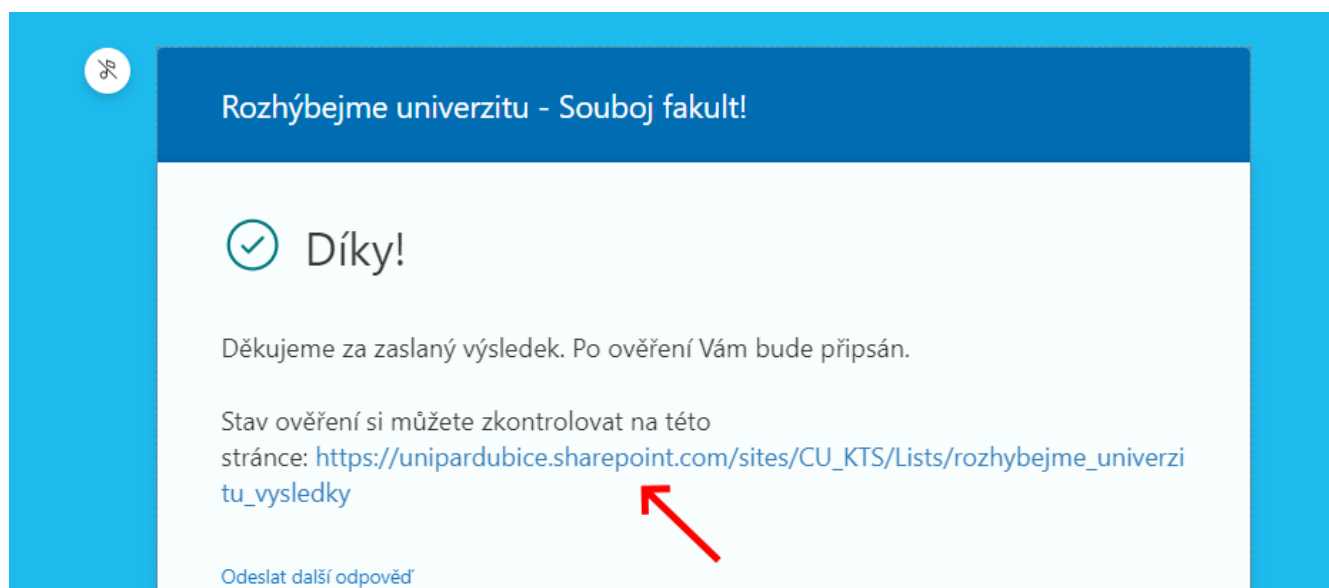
Rozhýbejme univerzitu - Souboj fakult!

Díky!

Děkujeme za zaslaný výsledek. Po ověření Vám bude připsán.

Stav ověření si můžete zkontrolovat na této stránce: https://unipardubice.sharepoint.com/sites/CU_KTS/Lists/rozhybejme_univerzitu_vysledky

Odeslat další odpověď